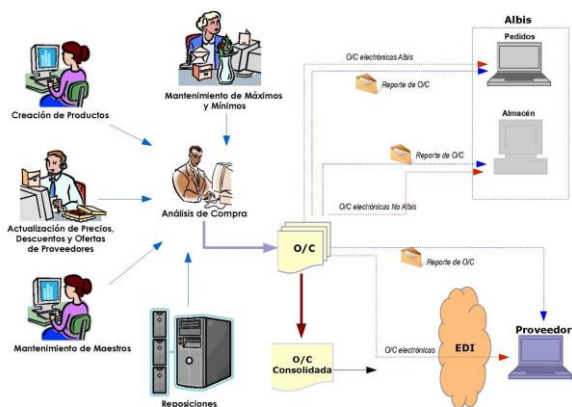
Albis

Pedidos

O/C electrónicas Albis

Reporte de O/C

Almacén

Reporte de O/C

O/C electrónicas No Albis

Mantenimiento de Máximos y Mínimos

Creación de Productos

Análisis de Compra

Actualización de Precios, Descuentos y Ofertas de Proveedores

O/C

Reporte de O/C

Mantenimiento de Maestros

O/C Consolidada

O/C electrónicas

EDI

Proveedor

Reposiciones